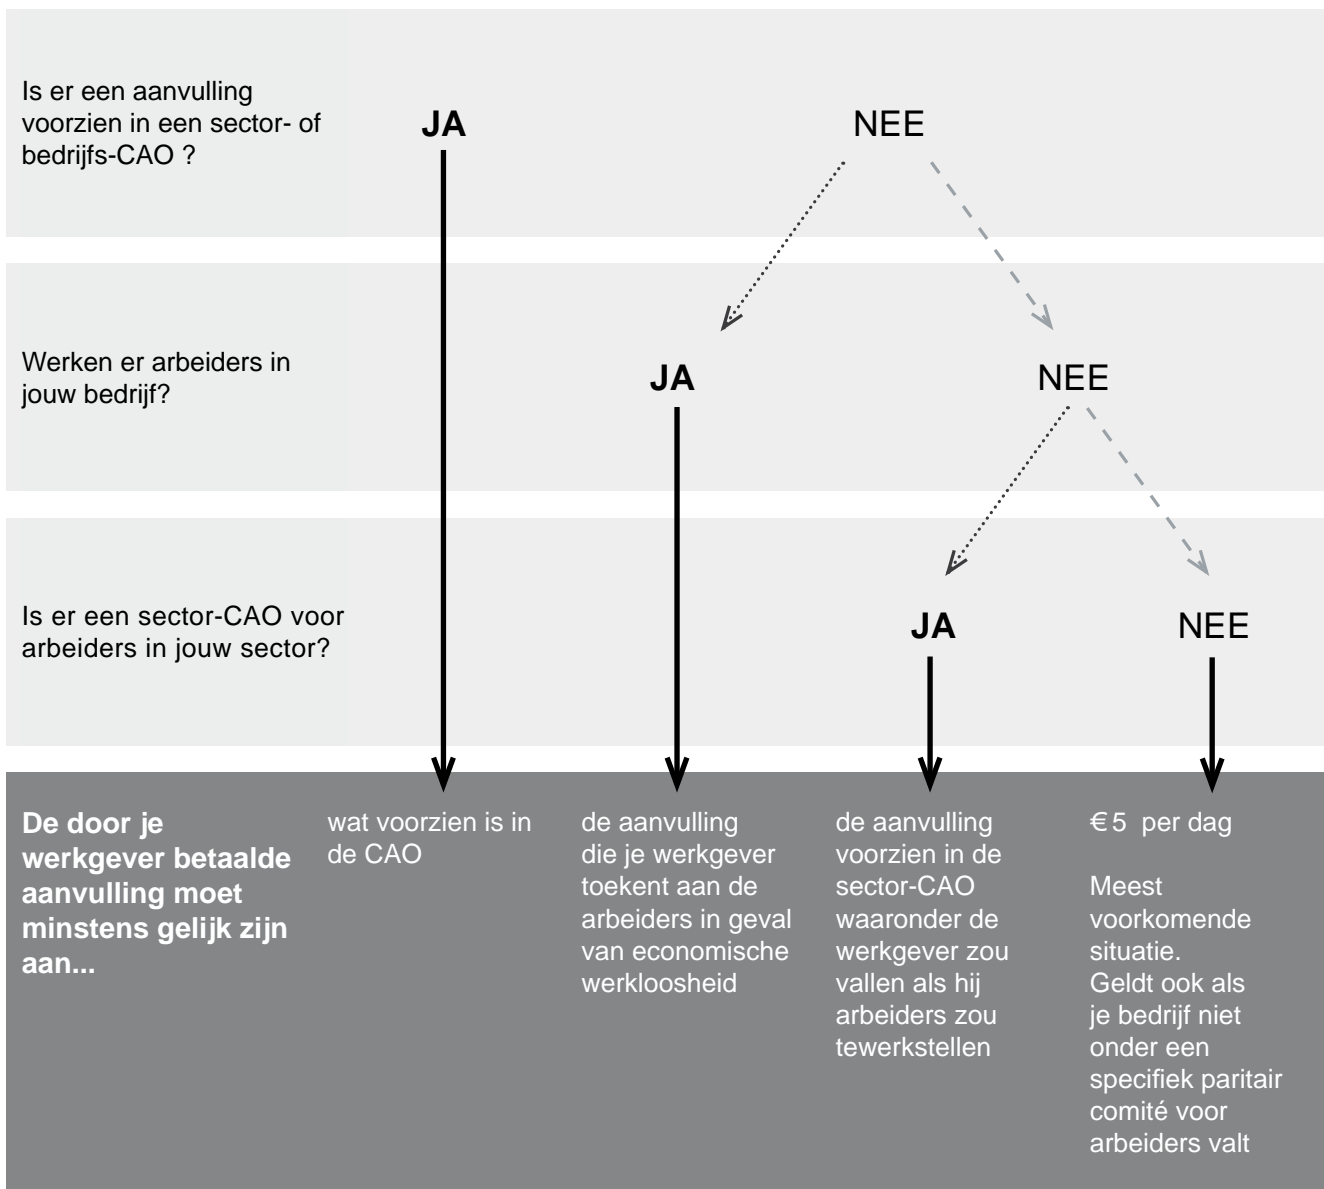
Is er een aanvulling voorzien in een sector- of bedrijfs-CAO ?

JA

NEE

Werken er arbeiders in jouw bedrijf?

JA

NEE

Is er een sector-CAO voor arbeiders in jouw sector?

JA

NEE

De door je werkgever betaalde aanvulling moet minstens gelijk zijn aan...

wat voorzien is in de CAO

de aanvulling die je werkgever toekent aan de arbeiders in geval van economische werkloosheid

de aanvulling voorzien in de sector-CAO waaronder de werkgever zou vallen als hij arbeiders zou tewerkstellen

€ 5 per dag

Meest voorkomende situatie. Geldt ook als je bedrijf niet onder een specifiek paritair comité voor arbeiders valt